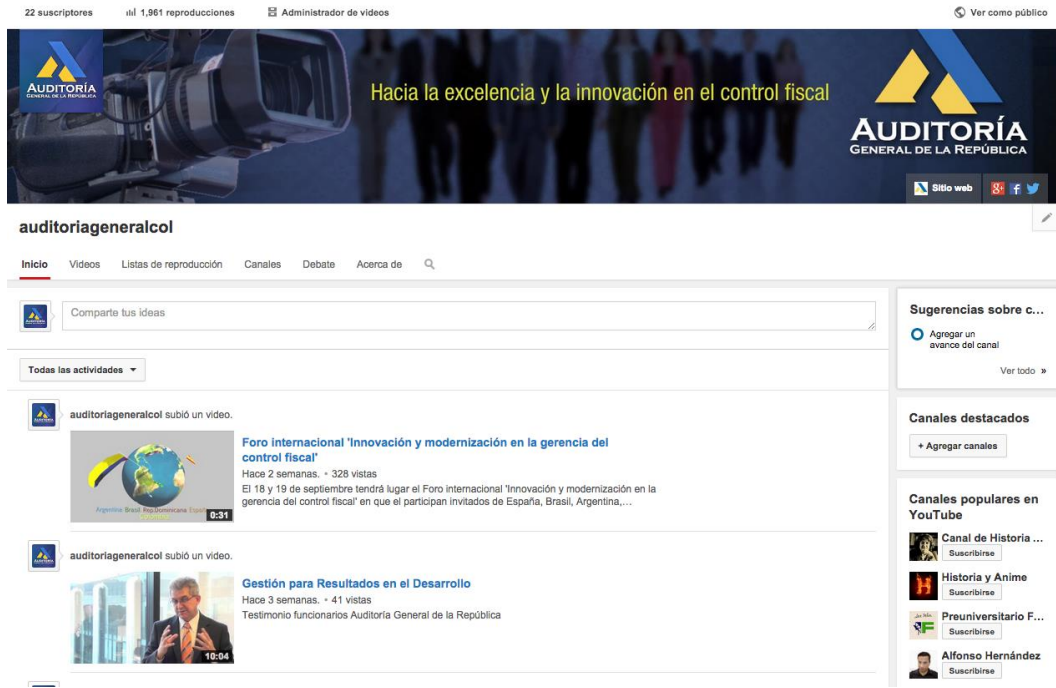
22 suscriptores 1,961 reproducciones Administrador de videos

Ver como público

AUDITORÍA GENERAL DE LA REPÚBLICA

Hacia la excelencia y la innovación en el control fiscal

AUDITORÍA GENERAL DE LA REPÚBLICA

Sitio web

auditoriageneralcol

Inicio Videos Listas de reproducción Canales Debate Acerca de

Comparte tus ideas

Todas las actividades

auditoriageneralcol subió un video.

Foro internacional 'Innovación y modernización en la gerencia del control fiscal'

Hace 2 semanas. • 328 vistas

El 18 y 19 de septiembre tendrá lugar el Foro internacional 'Innovación y modernización en la gerencia del control fiscal' en que el participan invitados de España, Brasil, Argentina,...

Argentina Brasil Rep.Dominicana España

0:31

auditoriageneralcol subió un video.

Gestión para Resultados en el Desarrollo

Hace 3 semanas. • 41 vistas

Testimonio funcionarios Auditoría General de la República

10:04

Sugerencias sobre c...

Agregar un avance del canal

Ver todo »

Canales destacados

+ Agregar canales

Canales populares en YouTube

Canal de Historia ...

Suscribirse

Historia y Anime

Suscribirse

Preuniversitario F...

Suscribirse

Alfonso Hernández

Suscribirse